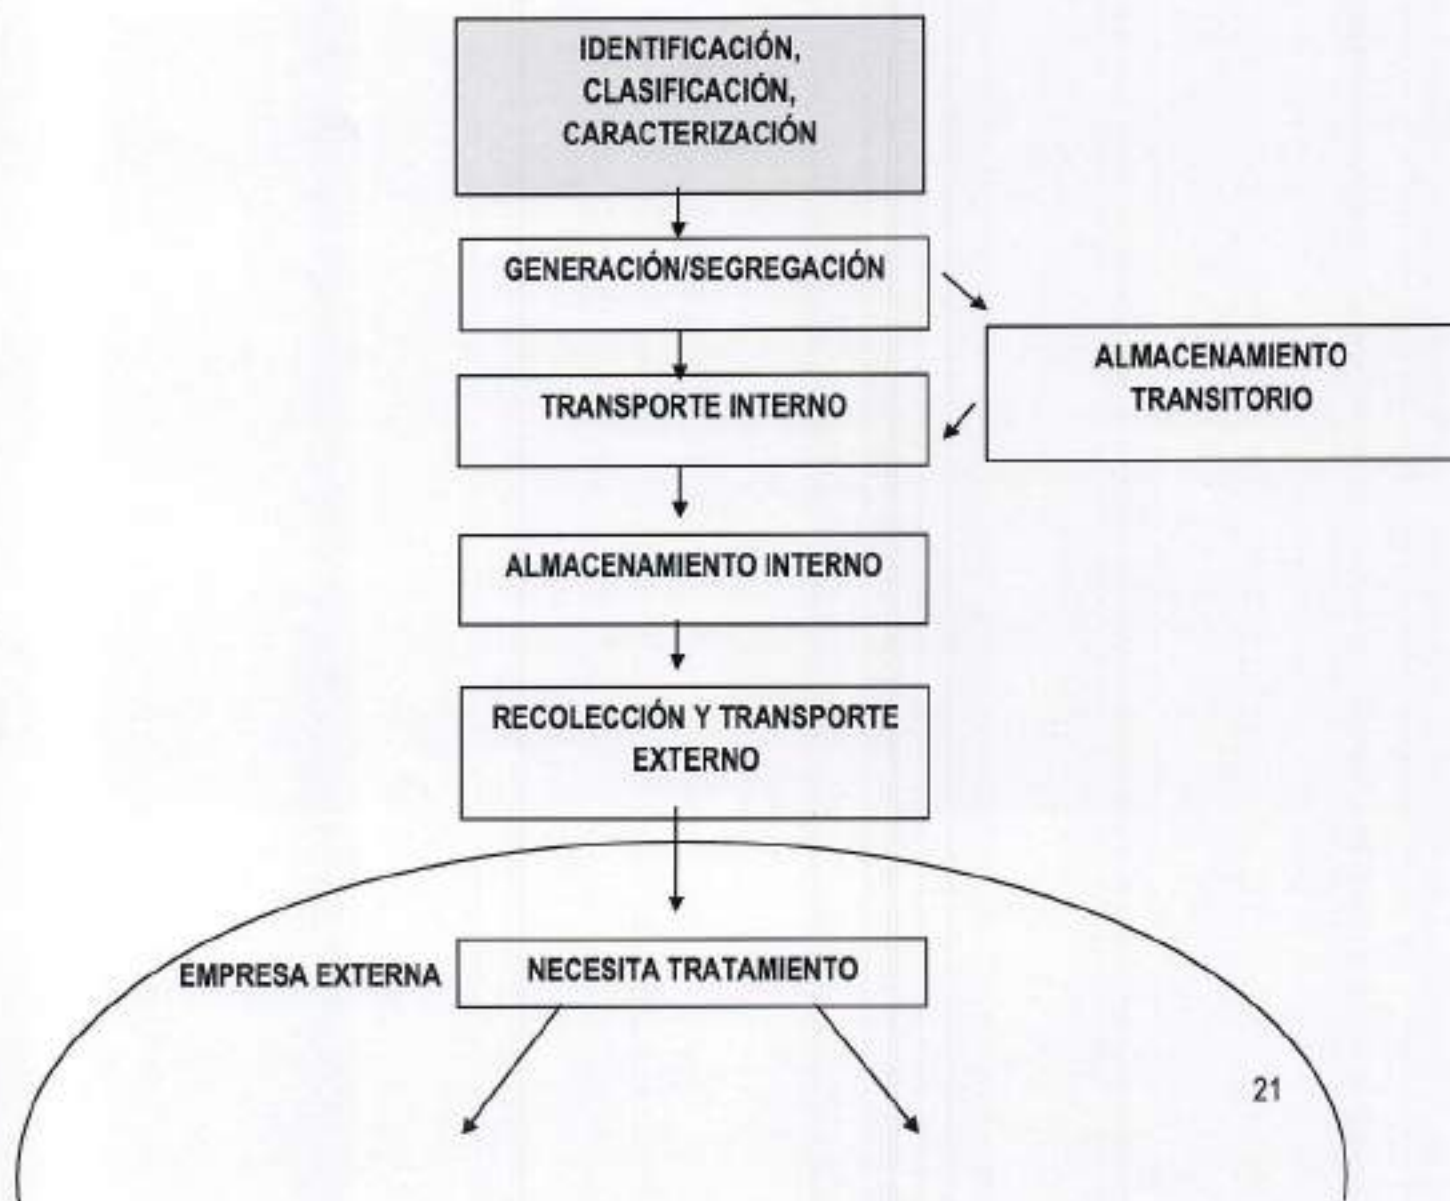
IDENTIFICACIÓN, CLASIFICACIÓN, CARACTERIZACIÓN

GENERACIÓN/SEGREGACIÓN

ALMACENAMIENTO TRANSITORIO

TRANSPORTE INTERNO

ALMACENAMIENTO INTERNO

RECOLECCIÓN Y TRANSPORTE EXTERNO

EMPRESA EXTERNA

NECESITA TRATAMIENTO

21